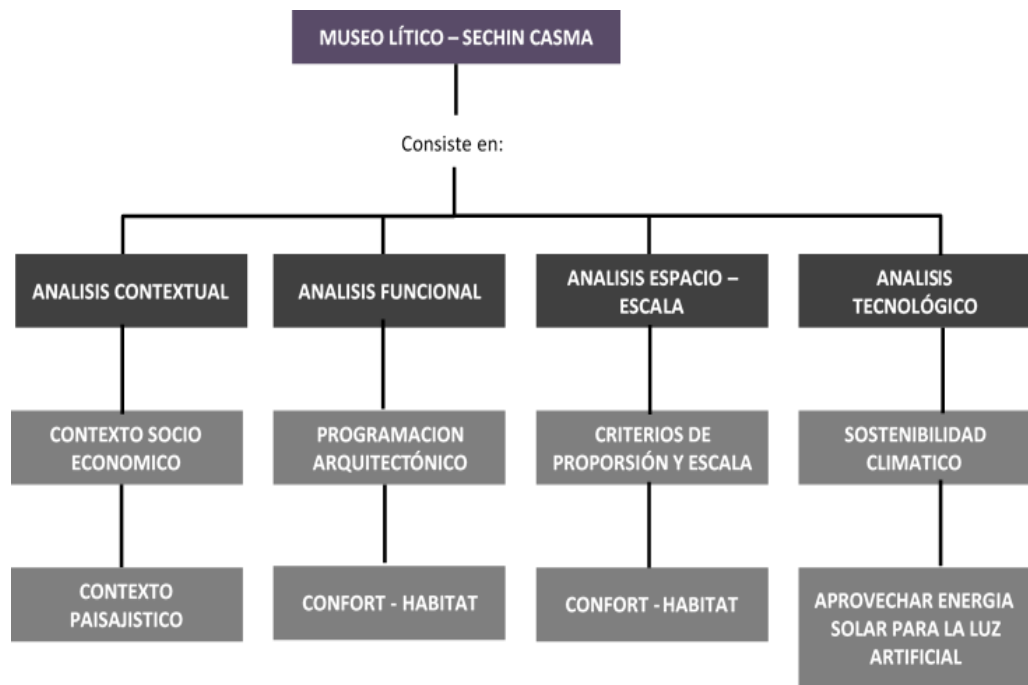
MUSEO LÍTICO – SECHIN CASMA

Consiste en:

ANALISIS CONTEXTUAL

CONTEXTO SOCIO ECONOMICO

CONTEXTO PAISAJISTICO

ANALISIS FUNCIONAL

PROGRAMACION ARQUITECTÓNICO

CONFORT - HABITAT

ANALISIS ESPACIO – ESCALA

CRITERIOS DE PROPORSIÓN Y ESCALA

CONFORT - HABITAT

ANALISIS TECNOLÓGICO

SOSTENIBILIDAD CLIMATICO

APROVECHAR ENERGIA SOLAR PARA LA LUZ ARTIFICIAL